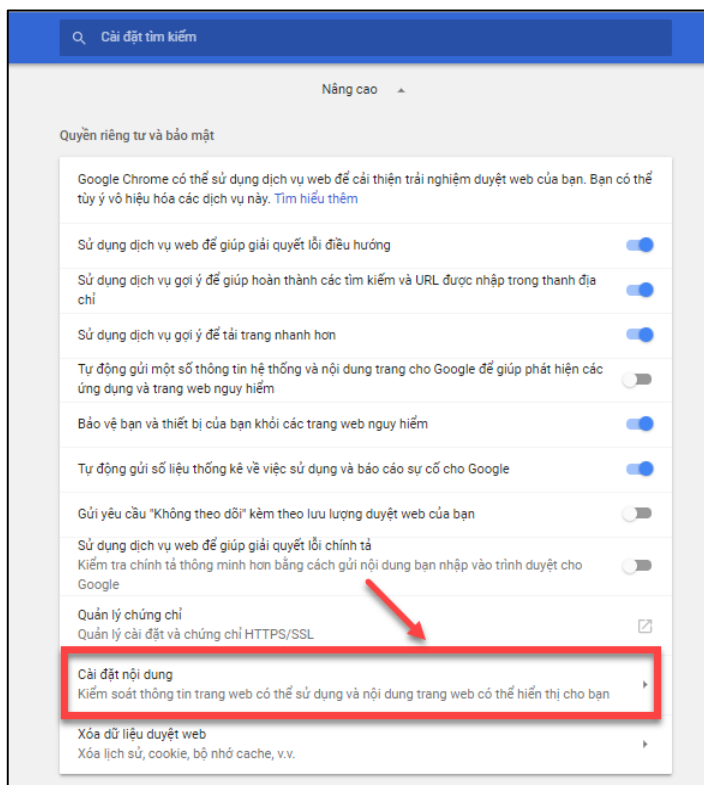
Cài đặt tìm kiếm

Nâng cao

Quyền riêng tư và bảo mật

Google Chrome có thể sử dụng dịch vụ web để cải thiện trải nghiệm duyệt web của bạn. Bạn có thể tùy ý vô hiệu hóa các dịch vụ này. Tìm hiểu thêm

Sử dụng dịch vụ web để giúp giải quyết lỗi điều hướng

Sử dụng dịch vụ gợi ý để giúp hoàn thành các tìm kiếm và URL được nhập trong thanh địa chỉ

Sử dụng dịch vụ gợi ý để tải trang nhanh hơn

Tự động gửi một số thông tin hệ thống và nội dung trang cho Google để giúp phát hiện các ứng dụng và trang web nguy hiểm

Bảo vệ bạn và thiết bị của bạn khỏi các trang web nguy hiểm

Tự động gửi số liệu thống kê về việc sử dụng và báo cáo sự cố cho Google

Gửi yêu cầu "Không theo dõi" kèm theo lưu lượng duyệt web của bạn

Sử dụng dịch vụ web để giúp giải quyết lỗi chính tả
Kiểm tra chính tả thông minh hơn bằng cách gửi nội dung bạn nhập vào trình duyệt cho Google

Quản lý chứng chỉ
Quản lý cài đặt và chứng chỉ HTTPS/SSL

Cài đặt nội dung
Kiểm soát thông tin trang web có thể sử dụng và nội dung trang web có thể hiển thị cho bạn

Xóa dữ liệu duyệt web
Xóa lịch sử, cookie, bộ nhớ cache, v.v.